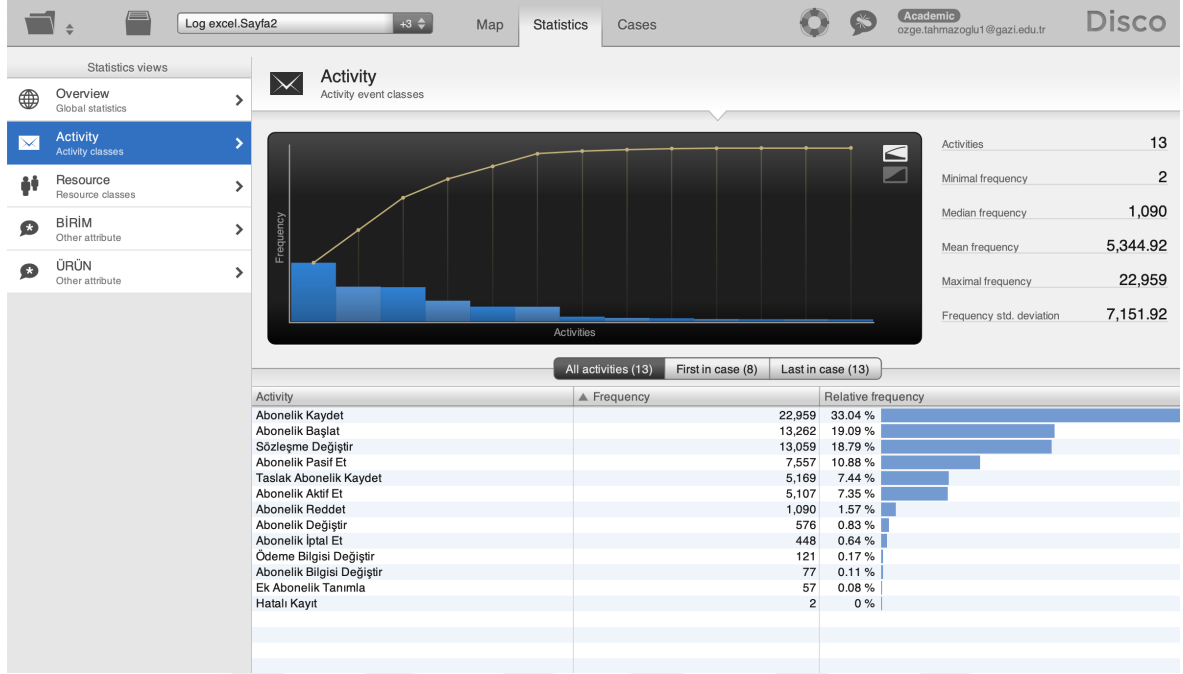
Log excel.Sayfa2 +3

Map Statistics Cases

Academic
ozge.tahmazoglu1@gazi.edu.tr

Disco

Statistics views

Overview
Global statistics

Activity
Activity classes

Resource
Resource classes

BİRİM
Other attribute

ÜRÜN
Other attribute

Activity
Activity event classes

Frequency

Activities

| | |
|---|---|
| Activities | 13 |
| Minimal frequency | 2 |
| Median frequency | 1,090 |
| Mean frequency | 5,344.92 |
| Maximal frequency | 22,959 |
| Frequency std. deviation | 7,151.92 |

All activities (13) First in case (8) Last in case (13)

| Activity | ▲ Frequency | Relative frequency |
|---|---|---|
| Abonelik Kaydet | 22,959 | 33.04 % |
| Abonelik Başlat | 13,262 | 19.09 % |
| Sözleşme Değiştir | 13,059 | 18.79 % |
| Abonelik Pasif Et | 7,557 | 10.88 % |
| Taslak Abonelik Kaydet | 5,169 | 7.44 % |
| Abonelik Aktif Et | 5,107 | 7.35 % |
| Abonelik Reddet | 1,090 | 1.57 % |
| Abonelik Değiştir | 576 | 0.83 % |
| Abonelik İptal Et | 448 | 0.64 % |
| Ödeme Bilgisi Değiştir | 121 | 0.17 % |
| Abonelik Bilgisi Değiştir | 77 | 0.11 % |
| Ek Abonelik Tanımla | 57 | 0.08 % |
| Hatalı Kayıt | 2 | 0 % |